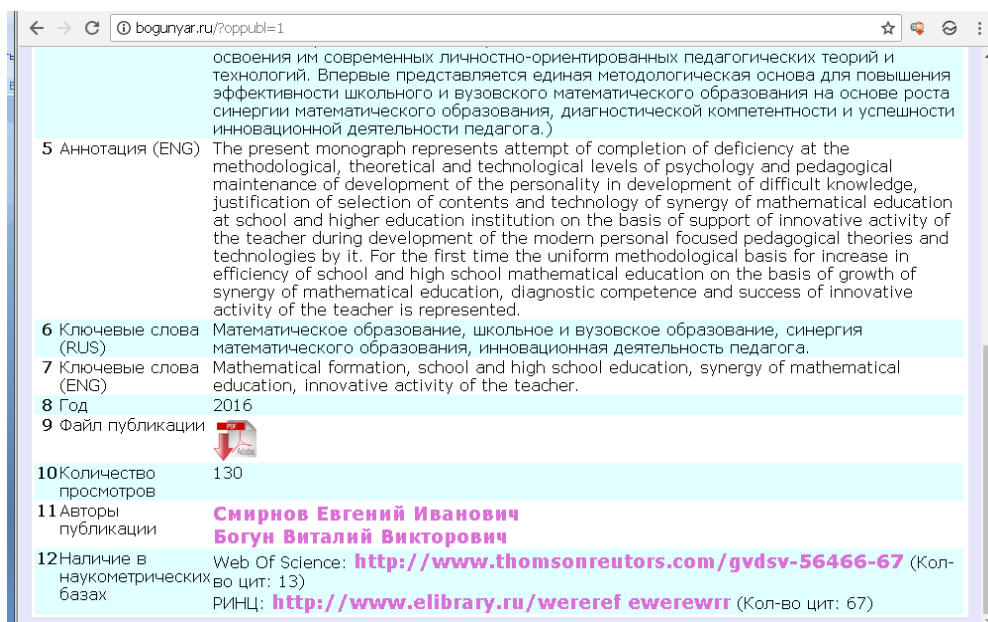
bogunyar.ru/?oppubl=1

освоения им современных личностно-ориентированных педагогических теорий и технологий. Впервые представляется единая методологическая основа для повышения эффективности школьного и вузовского математического образования на основе роста синергии математического образования, диагностической компетентности и успешности инновационной деятельности педагога.)

| | | |
|---|---|---|
| 5 | Аннотация (ENG) | The present monograph represents attempt of completion of deficiency at the methodological, theoretical and technological levels of psychology and pedagogical maintenance of development of the personality in development of difficult knowledge, justification of selection of contents and technology of synergy of mathematical education at school and higher education institution on the basis of support of innovative activity of the teacher during development of the modern personal focused pedagogical theories and technologies by it. For the first time the uniform methodological basis for increase in efficiency of school and high school mathematical education on the basis of growth of synergy of mathematical education, diagnostic competence and success of innovative activity of the teacher is represented. |
| 6 | Ключевые слова (RUS) | Математическое образование, школьное и вузовское образование, синергия математического образования, инновационная деятельность педагога. |
| 7 | Ключевые слова (ENG) | Mathematical formation, school and high school education, synergy of mathematical education, innovative activity of the teacher. |
| 8 | Год | 2016 |
| 9 | Файл публикации | PDF Adobe |
| 10 | Количество просмотров | 130 |
| 11 | Авторы публикации | Смирнов Евгений Иванович Богун Виталий Викторович |
| 12 | Наличие в наукометрических базах | Web Of Science: http://www.thomsonreutors.com/gvdsv-56466-67 (Кол-во цит: 13) РИНЦ: http://www.elibrary.ru/wereref ewerewrr (Кол-во цит: 67) |